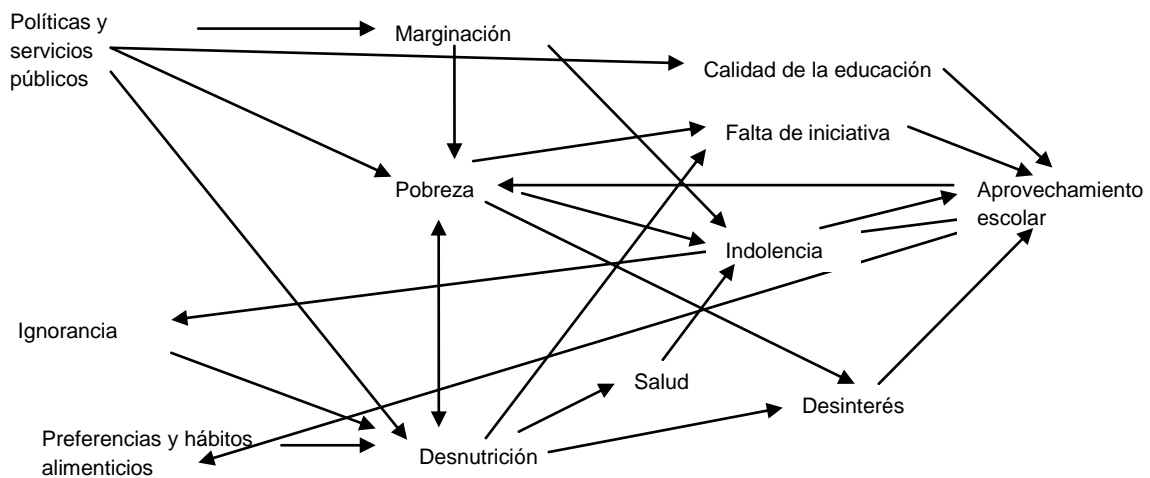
Políticas y servicios públicos

Marginación

Calidad de la educación

Falta de iniciativa

Pobreza

Aprovechamiento escolar

Indolencia

Ignorancia

Salud

Desinterés

Preferencias y hábitos alimenticios

Desnutrición